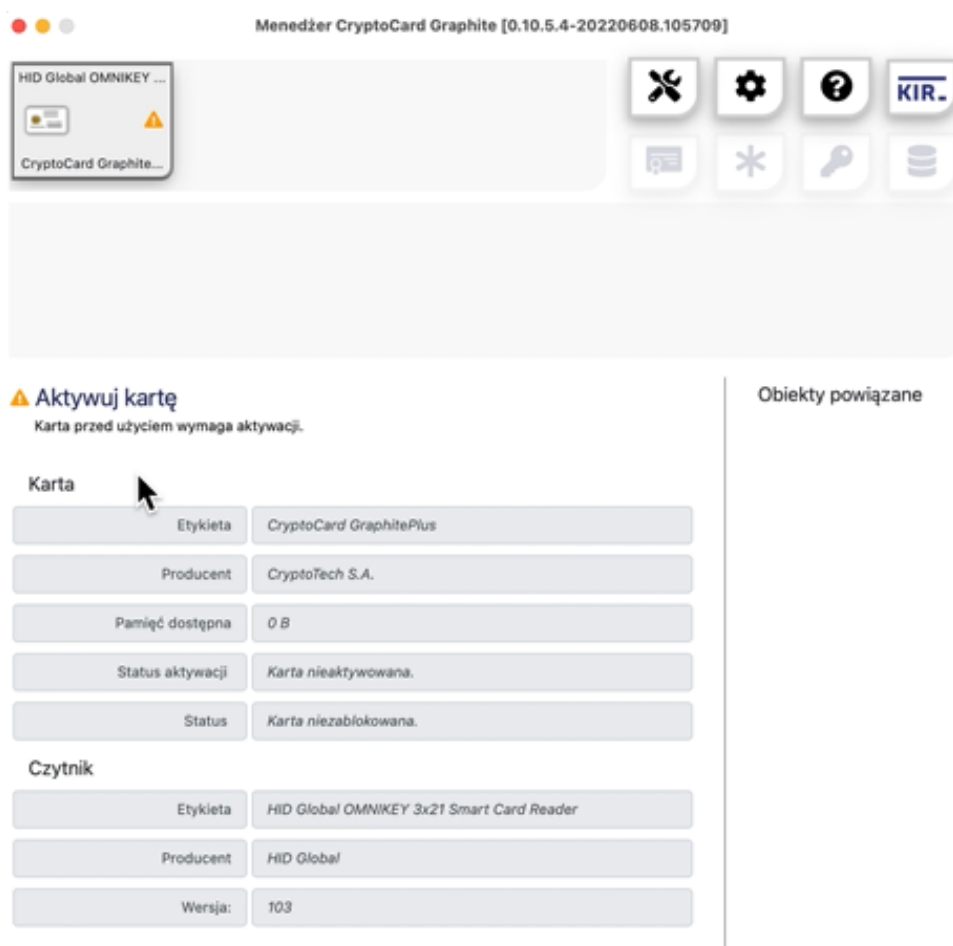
Menedżer CryptoCard Graphite [0.10.5.4-20220608.105709]

HID Global OMNIKEY ...

CryptoCard Graphite...

KIR

Aktywuj kartę

Karta przed użyciem wymaga aktywacji.

Obiekty powiązane

Karta

| Etykieta | CryptoCard GraphitePlus |
|---|---|
| Producent | CryptoTech S.A. |
| Pamięć dostępna | 0 B |
| Status aktywacji | Karta nieaktywowana. |
| Status | Karta niezablokowana. |

Czytnik

| Etykieta | HID Global OMNIKEY 3x21 Smart Card Reader |
|---|---|
| Producent | HID Global |
| Wersja: | 103 |